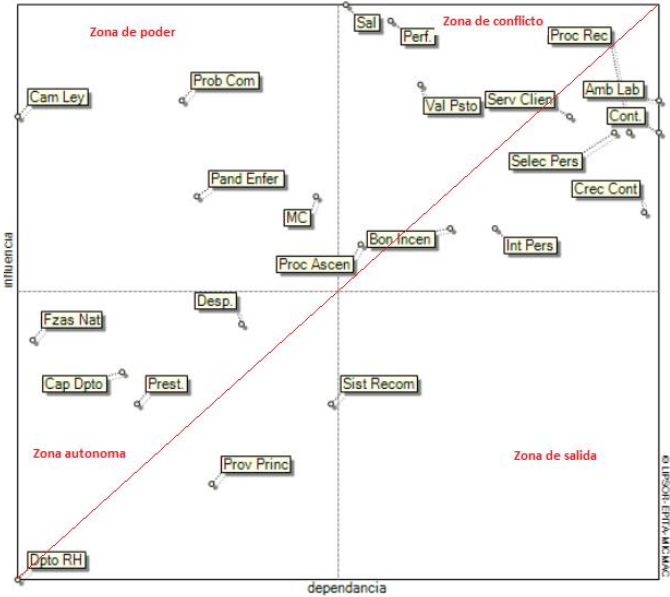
Zona de poder

Zona de conflicto

Zona autonoma

Zona de salida

Sal
Perf.
Proc Rec
Prob Com
Cam Ley
Val Psto
Serv Clien
Amb Lab
Cont.
Selec Pers
Crec Cont
Pand Enfer
MC
Bon Incen
Int Pers
Proc Ascen
Desp.
Fzas Nat
Cap Dpto
Prest.
Sist Recom
Prov Princ
Dpto RH

influencia

dependancia

© LIPSOR-EPITA-MICMAC